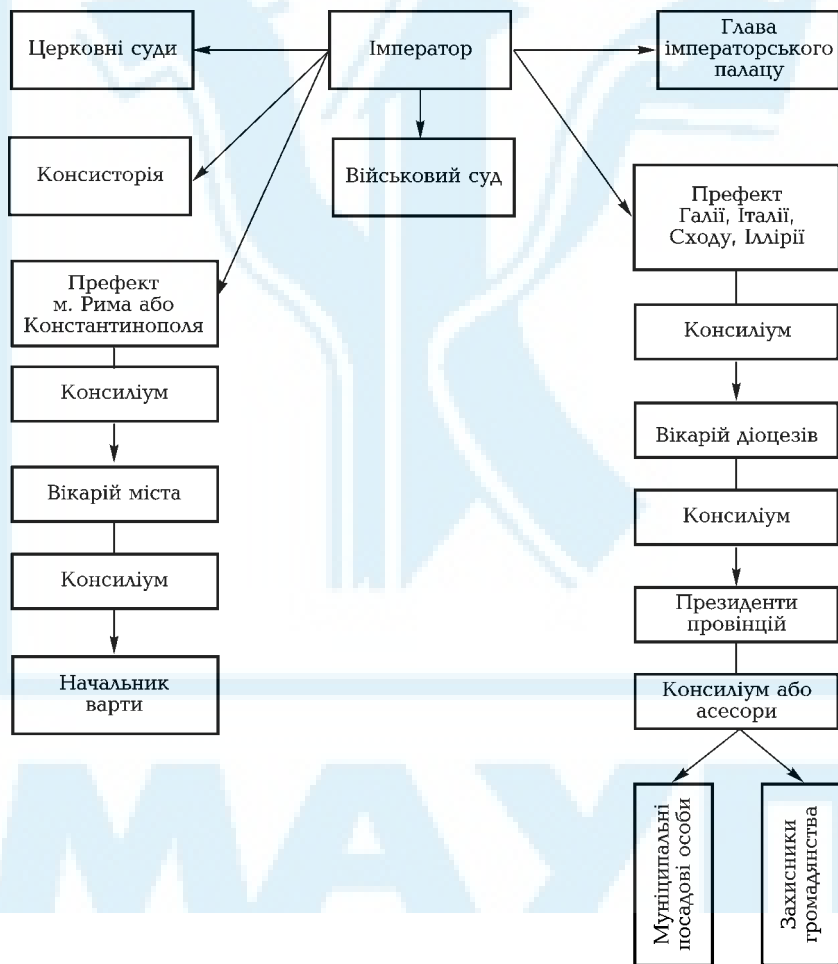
Церковні суди

Імператор

Глава імператорського палацу

Консисторія

Військовий суд

Префект Галії, Італії, Сходу, Іллірії

Префект м. Рима або Константинополя

Консиліум

Консиліум

Вікарій діоцезів

Вікарій міста

Консиліум

Консиліум

Президенти провінцій

Начальник варти

Консиліум або асесори

Муніципальні посадові особи

Захисники громадянства